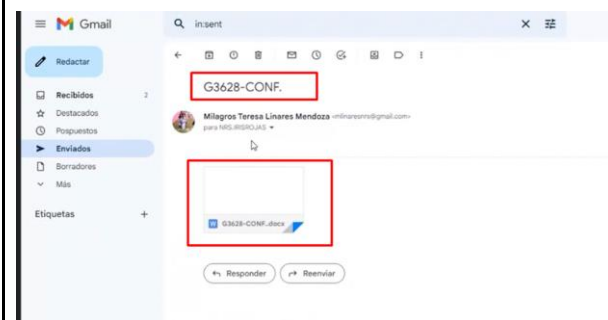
Gmail

in:sent

Redactar

Recibidos 2
Destacados
Pospuestos
Enviados
Borradores
Más

Etiquetas +

G3628-CONF.

Milagros Teresa Linares Mendoza <mlinaresnrs@gmail.com>
para NRS.IRISROJAS

G3628-CONF.docx

Responder
Reenviar